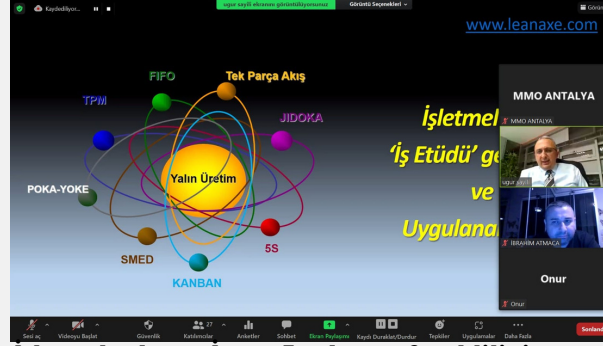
Kaydediliyor...
ugur sayli ekranını görüntülüyorsunuz
Görüntü Seçenekleri
Görün

www.leanaxe.com

FIFO
Tek Parça Akış
TPM
JIDOKA
POKA-YOKE
Yalın Üretim
5S
SMED
KANBAN

İşletmel
'İş Etüdü' ge
ve
Uygulanan

MMO ANTALYA
MMO ANTALYA
ugur sayli
İBRAHİM ATMACA
Onur
Onur

Sesi aç
Videoyu Başlat
Güvenlik
27
Katılımcılar
Anketler
Sohbet
Ekran Paylaşımı
Kaydı Duraklat/Durdur
Tepkiler
Uygulamalar
Daha Fazla
Sonland